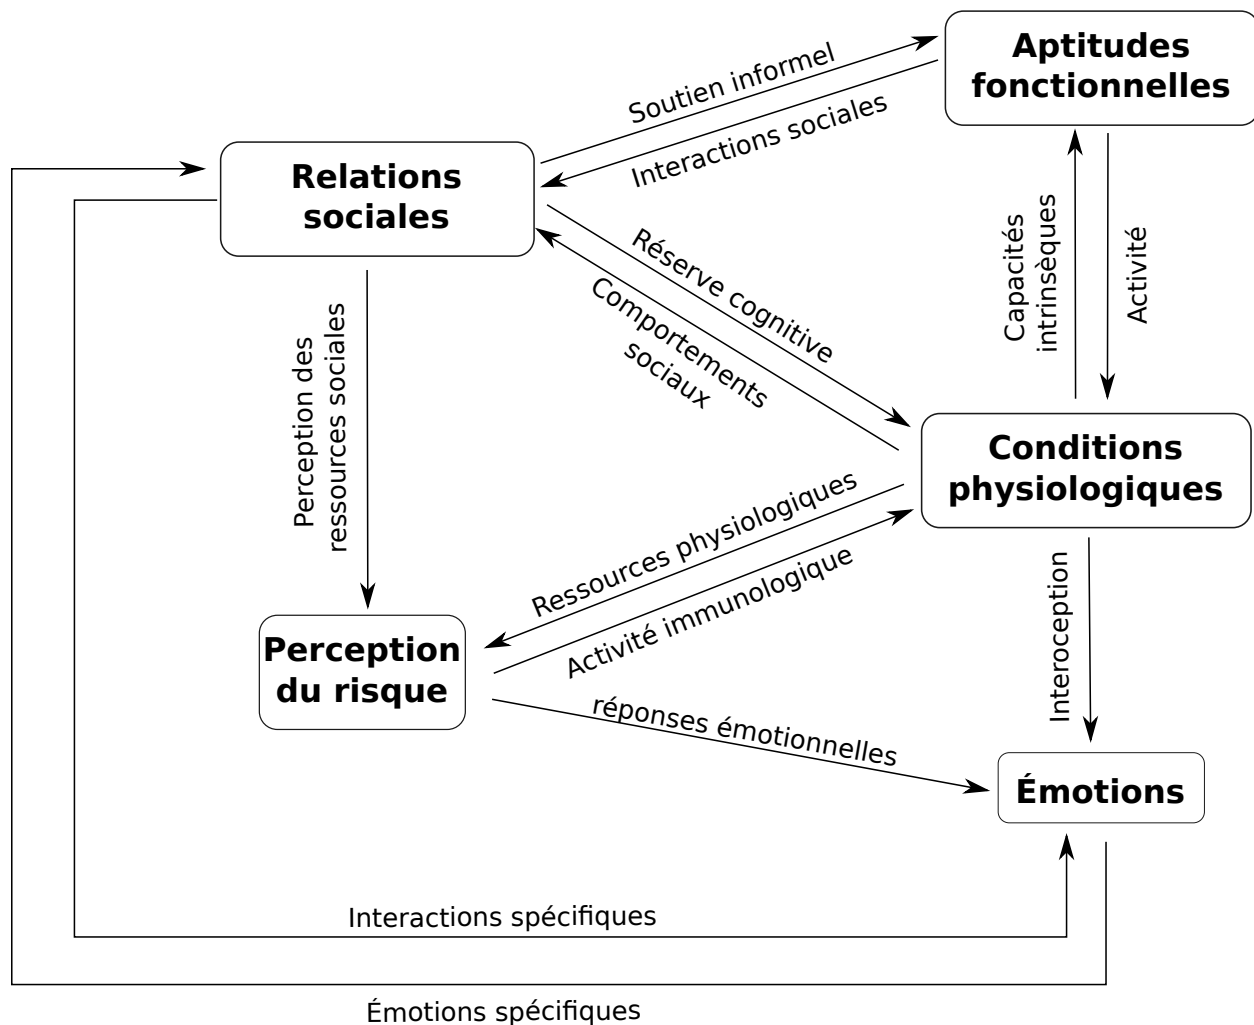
Aptitudes fonctionnelles

Soutien informel

Interactions sociales

Relations sociales

Réserve cognitive

Comportements sociaux

Capacités intrinsèques

Activité

Perception des ressources sociales

Conditions physiologiques

Ressources physiologiques

Activité immunologique

Interoception

Perception du risque

réponses émotionnelles

Émotions

Interactions spécifiques

Émotions spécifiques